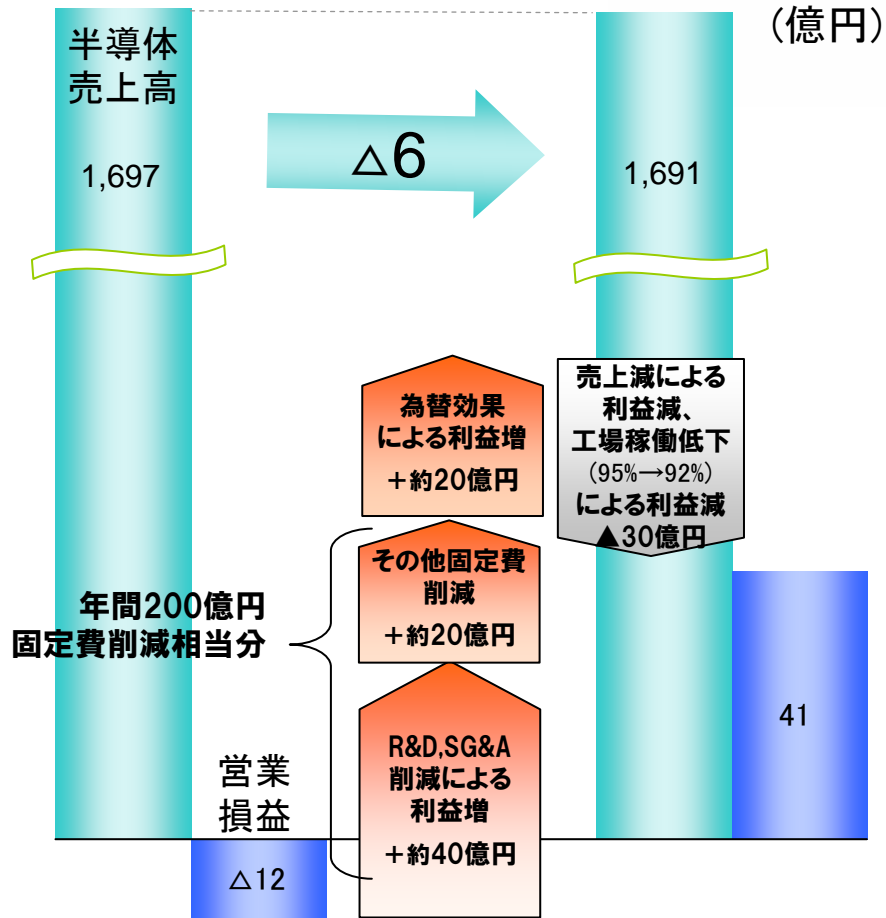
(億円)

半導体
売上高

1,697

△6

1,691

売上減による
利益減、
工場稼働低下
(95%→92%)
による利益減
▲30億円

為替効果
による利益増
+約20億円

その他固定費
削減
+約20億円

年間200億円
固定費削減相当分

R&D,SG&A
削減による
利益増
+約40億円

41

営業
損益

△12